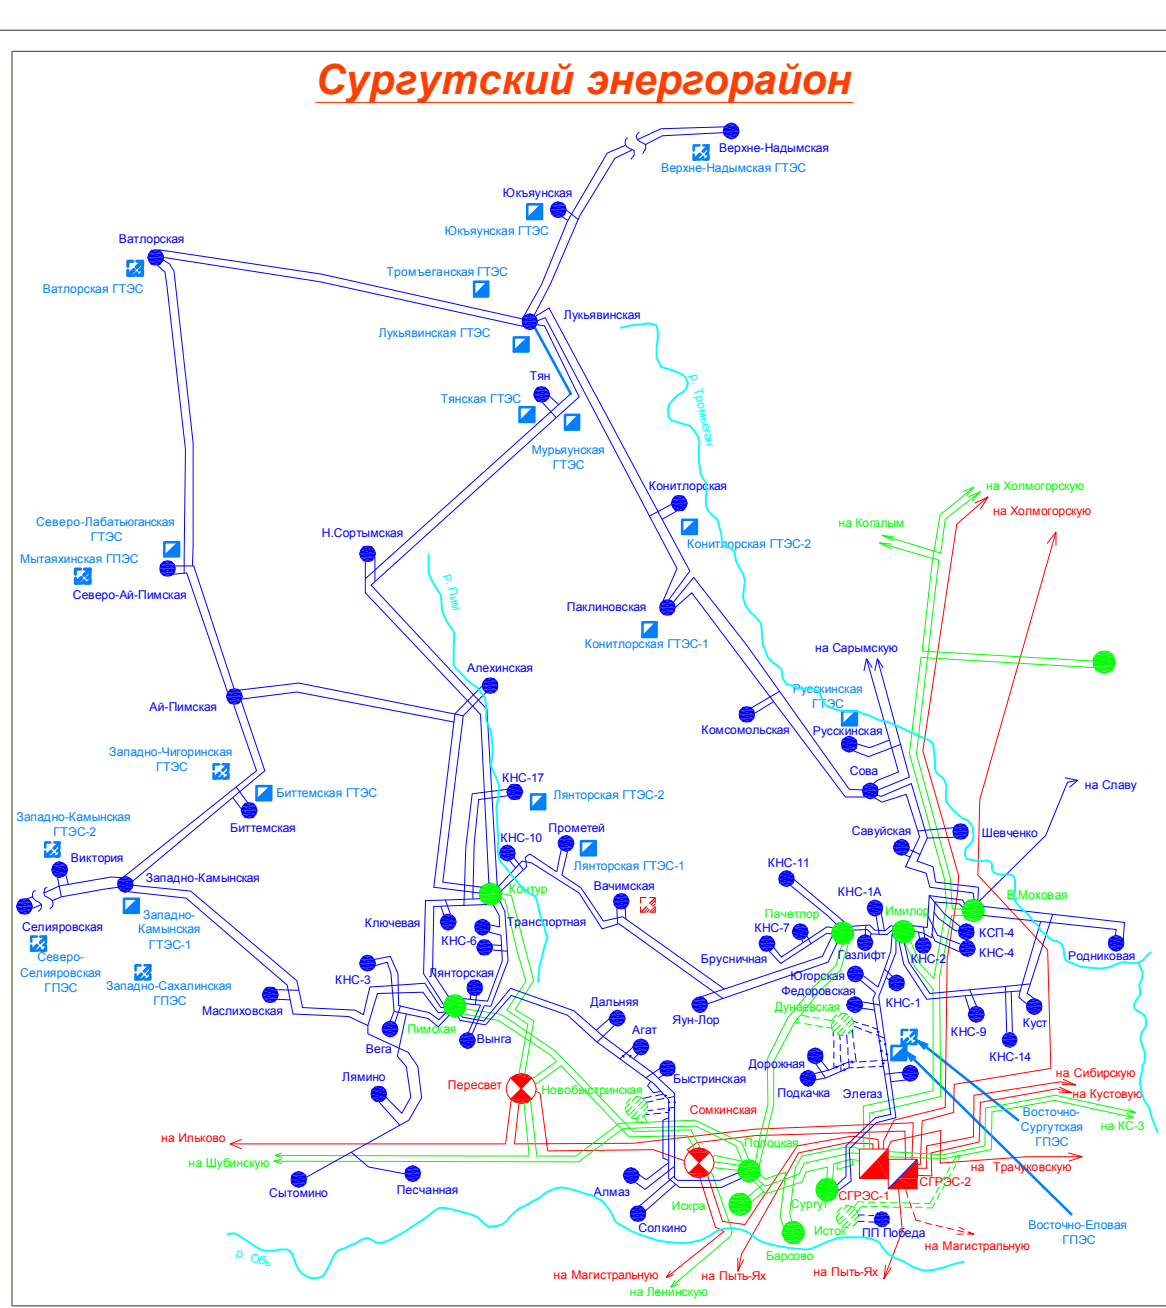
Сургутский энергорайон

Верхне-Надымская
Верхне-Надымская ГТЭС
Юкъяунская
Юкъяунская ГТЭС
Ватлорская
Ватлорская ГТЭС
Тромъеганская ГТЭС
Лукьявинская
Лукьявинская ГТЭС
Тян
Тянская ГТЭС
Мурьяунская ГТЭС
р. Тромъеган
Конитлорская
Конитлорская ГТЭС-2
Северо-Лабатьюганская ГТЭС
Мытаяхинская ГПЭС
Северо-Ай-Пимская
Н.Сортымская
р. Пим
Паклиновская
Конитлорская ГТЭС-1
на Холмогорскую
на Холмогорскую
на Когалым
на Сарымскую
Алехинская
Ай-Пимская
Русскинская ГТЭС
Комсомольская
Русскинская
Западно-Чигоринская ГТЭС
Сова
на Славу
Биттемская ГТЭС
Биттемская
КНС-17
Лянторская ГТЭС-2
Западно-Камынская ГТЭС-2
Савуйская
Шевченко
КНС-10
Прометей
Виктория
Лянторская ГТЭС-1
КНС-11
Западно-Камынская
Контур
Вачимская
КНС-1А
В.Моховая
Селияровская
Западно-Камынская ГТЭС-1
Ключевая
Транспортная
Пачетлор
Имилор
КСП-4
КНС-6
КНС-7
Северо-Селияровская ГПЭС
Западно-Сахалинская ГПЭС
Лянторская
Брусничная
Газлифт
КНС-2
КНС-4
Родниковая
КНС-3
Югорская
Федоровская
Маслиховская
Дальняя
Дунаевская
КНС-1
Пимская
Агат
Яун-Лор
Куст
Вега
Вынга
КНС-9
КНС-14
Дорожная
Лямино
Пересвет
Новобыстринская
Быстринская
Подкачка
Элегаз
на Сибирскую
на Кустовую
Сомкинская
Восточно-Сургутская ГПЭС
на КС-3
на Ильково
Полоцкая
на Шубинскую
на Трачуковскую
Сытомино
Песчанная
Алмаз
Искра
Сургут
СГРЭС-1
СГРЭС-2
Исток
ПП Победа
Восточно-Еловая ГПЭС
Солкино
на Магистральную
р. Обь
Барсово
на Магистральную
на Пыть-Ях
на Пыть-Ях
на Ленинскую